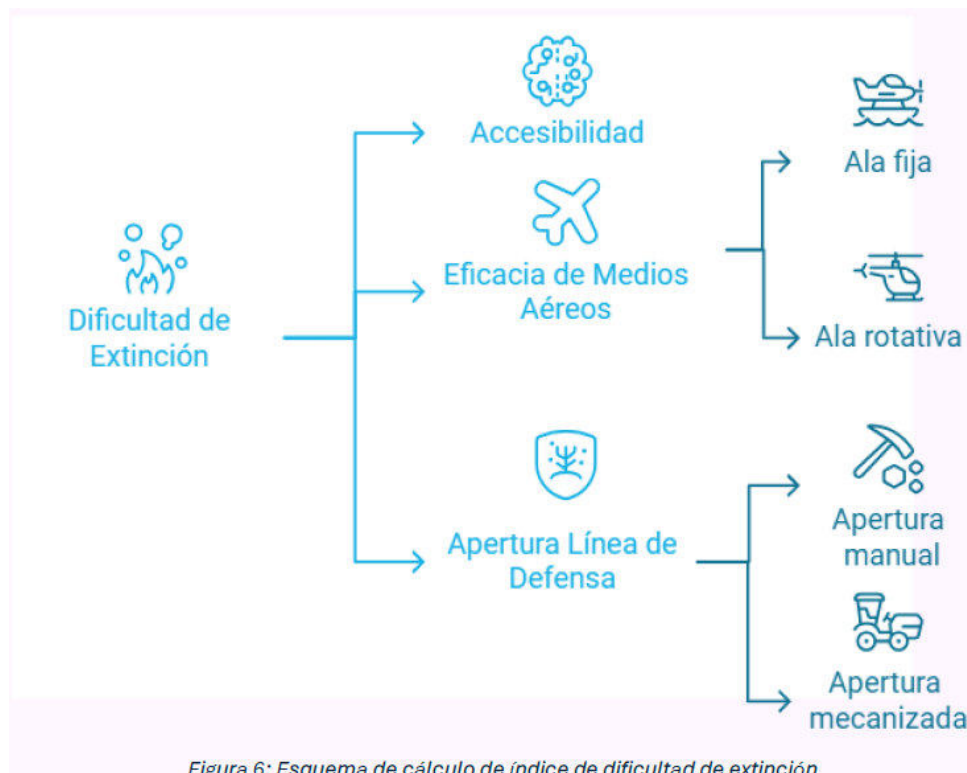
Dificultad de Extinción

Accesibilidad

Eficacia de Medios Aéreos

Ala fija

Ala rotativa

Apertura Línea de Defensa

Apertura manual

Apertura mecanizada

Figura 6: Esquema de cálculo de índice de dificultad de extinción